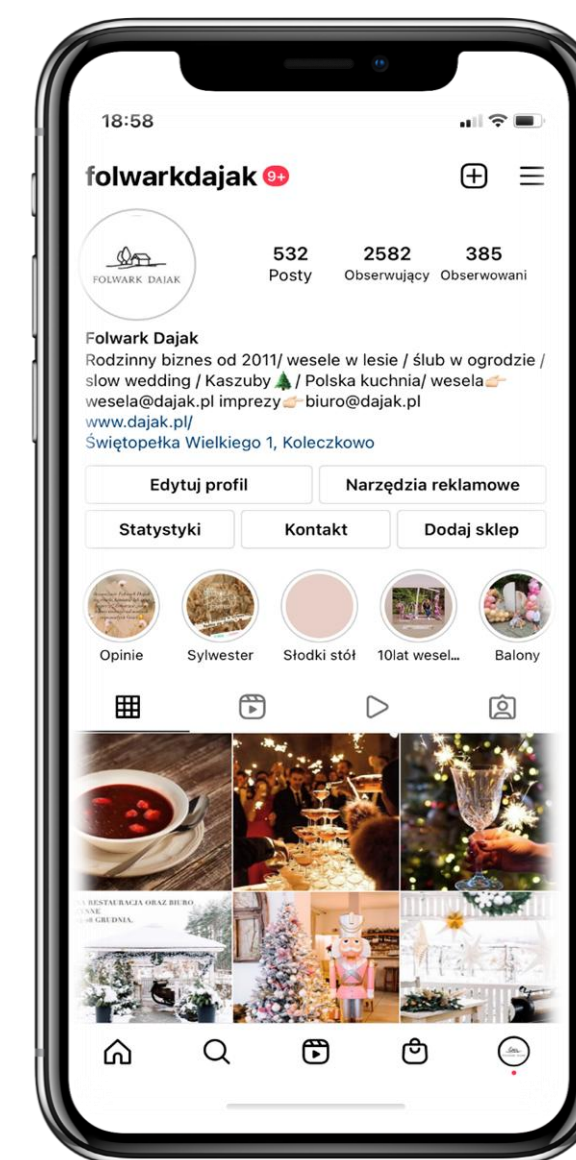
18:58

folwarkdajak 9+

FOLWARK DAJAK

532 Posty
2582 Obserwujący
385 Obserwowani

Folwark Dajak
Rodzinny biznes od 2011/ wesele w lesie / ślub w ogrodzie / slow wedding / Kaszuby🌲/ Polska kuchnia/ wesela👉 wesela@dajak.pl imprezy👉biuro@dajak.pl
www.dajak.pl/
Świętopełka Wielkiego 1, Koleczkowo

Edytuj profil
Narzędzia reklamowe
Statystyki
Kontakt
Dodaj sklep

Opinie
Sylwester
Słodki stół
10lat wesel...
Balony

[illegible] RESTAURACJA ORAZ BIURO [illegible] NNE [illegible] GRUDNIA.